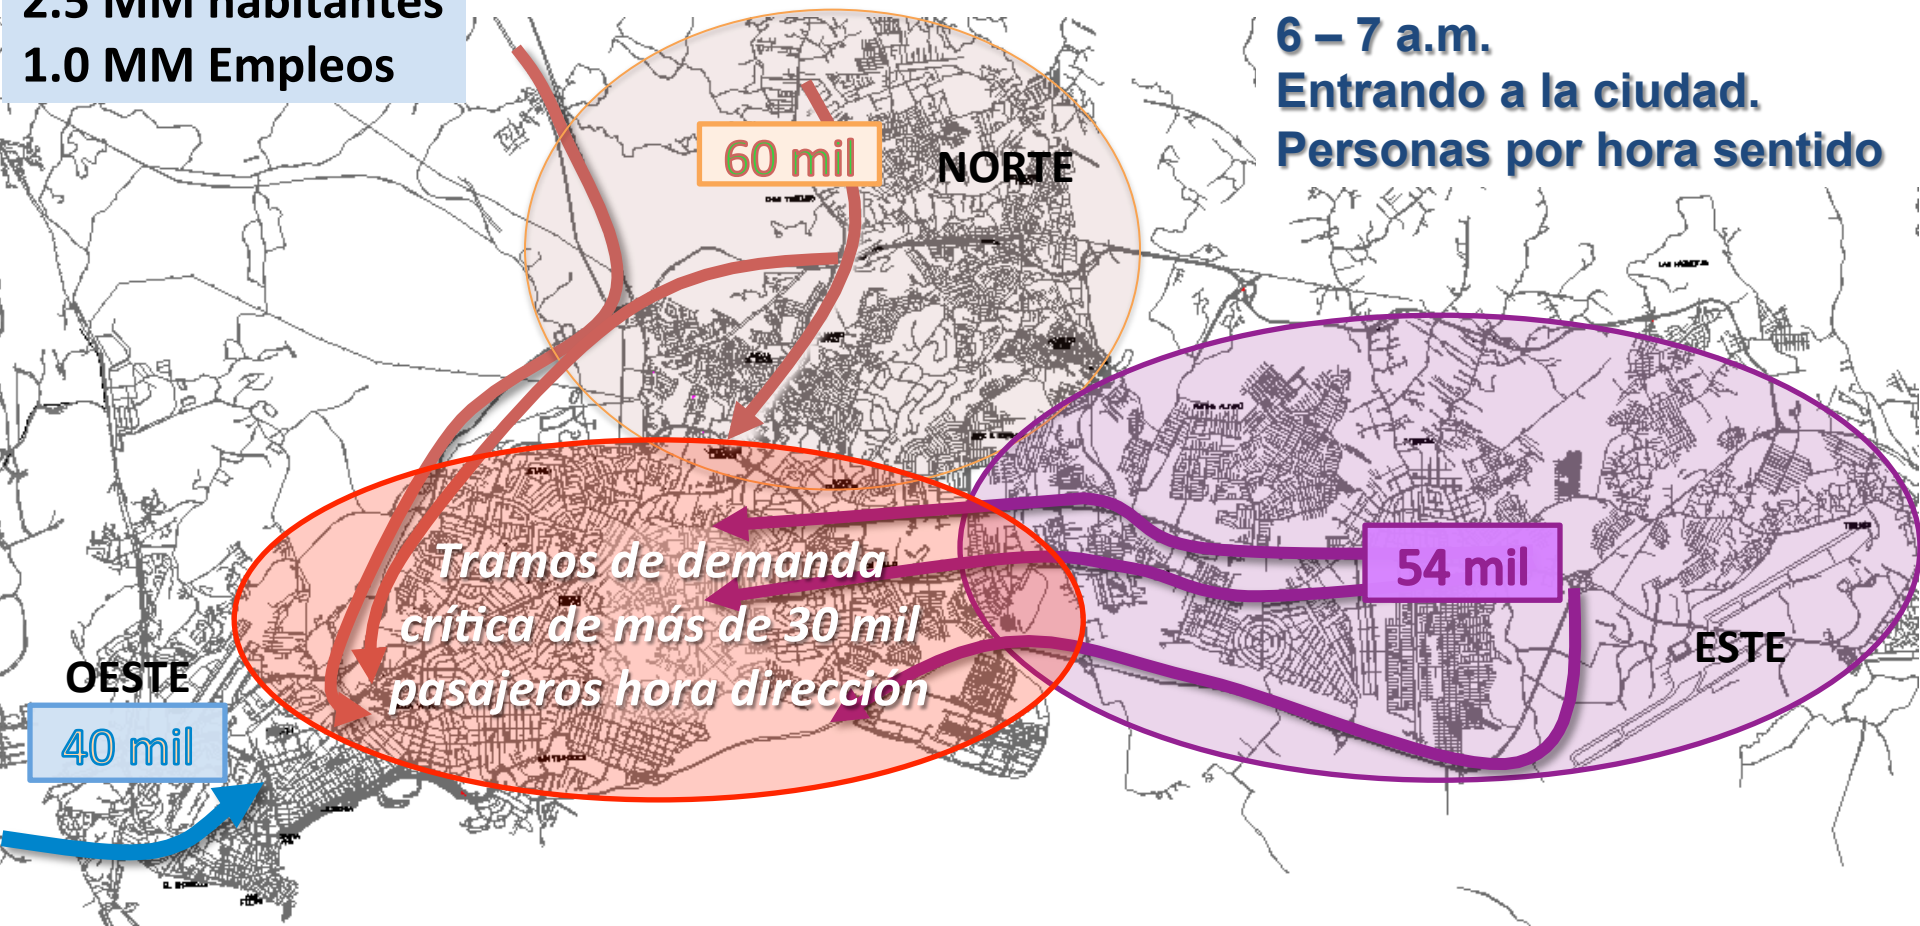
2.5 MM habitantes
1.0 MM Empleos

6 – 7 a.m.
Entrando a la ciudad.
Personas por hora sentido

60 mil

NORTE

Tramos de demanda crítica de más de 30 mil pasajeros hora dirección

54 mil

ESTE

OESTE

40 mil